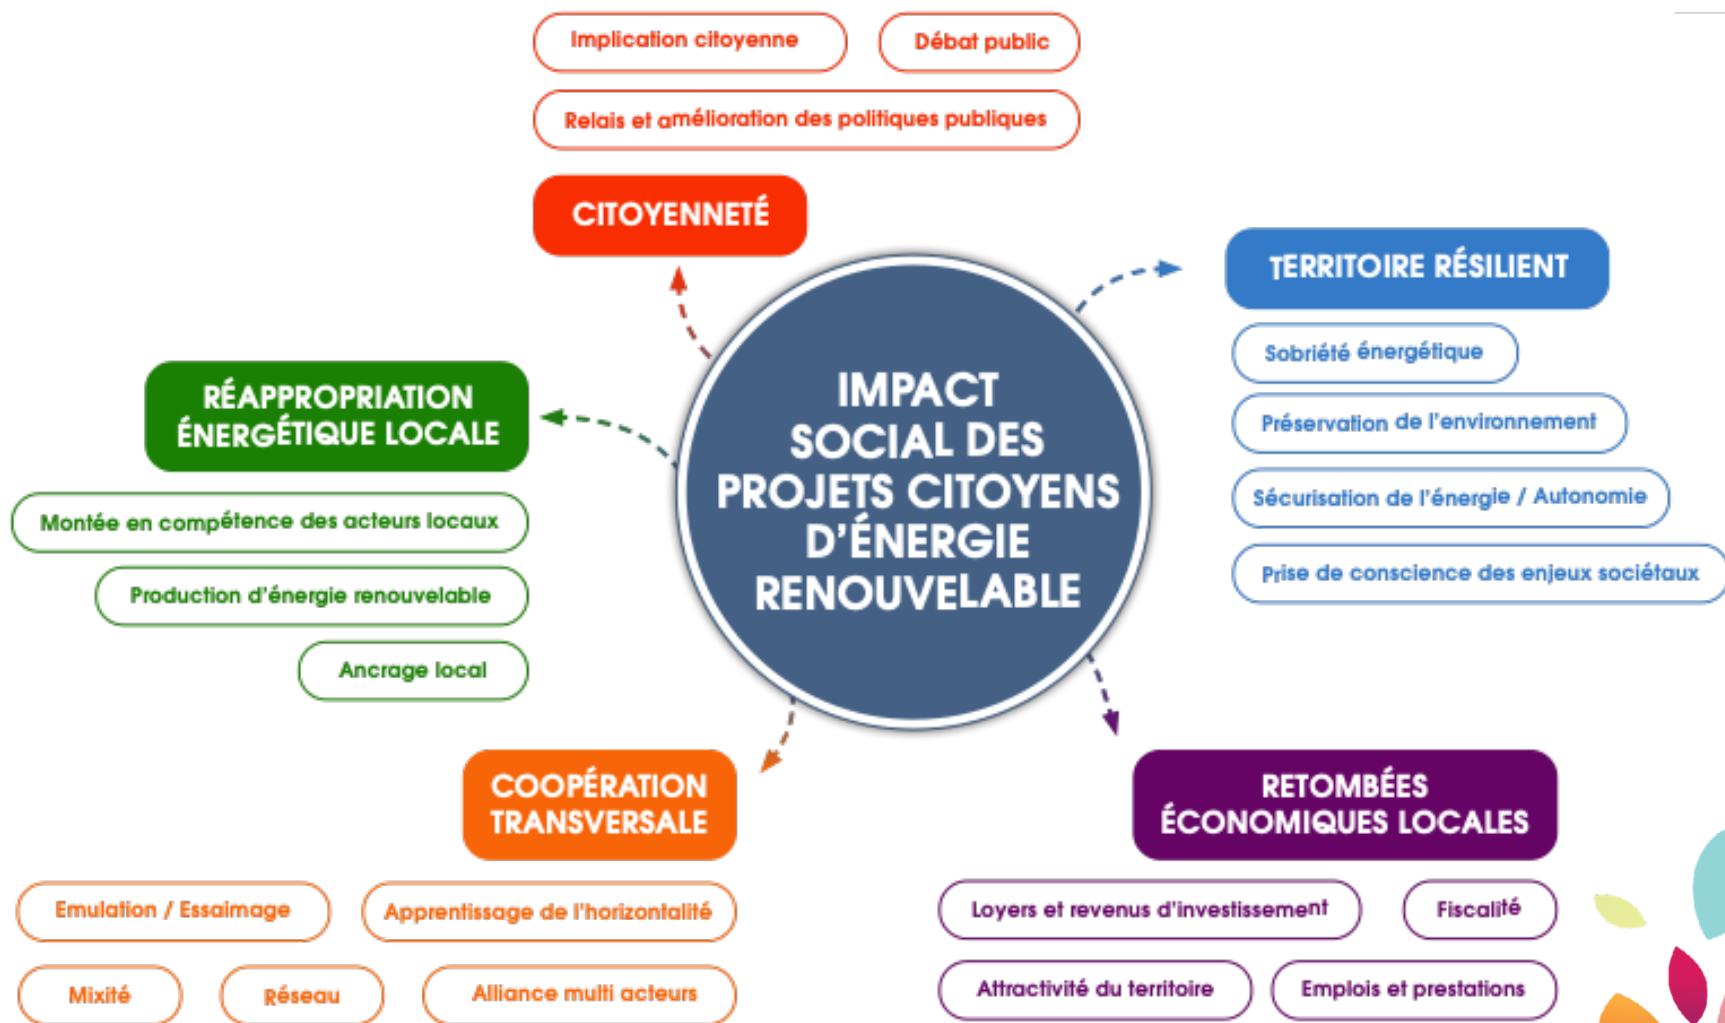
Implication citoyenne

Débat public

Relais et amélioration des politiques publiques

CITOYENNETÉ

TERRITOIRE RÉSILIENT

Sobriété énergétique

Préservation de l'environnement

Sécurisation de l'énergie / Autonomie

Prise de conscience des enjeux sociétaux

RÉAPPROPRIATION ÉNERGÉTIQUE LOCALE

Montée en compétence des acteurs locaux

Production d'énergie renouvelable

Ancrage local

IMPACT SOCIAL DES PROJETS CITOYENS D'ÉNERGIE RENOUVELABLE

COOPÉRATION TRANSVERSALE

Emulation / Essaimage

Apprentissage de l'horizontalité

Mixité

Réseau

Alliance multi acteurs

RETOMBÉES ÉCONOMIQUES LOCALES

Loyers et revenus d'investissement

Fiscalité

Attractivité du territoire

Emplois et prestations